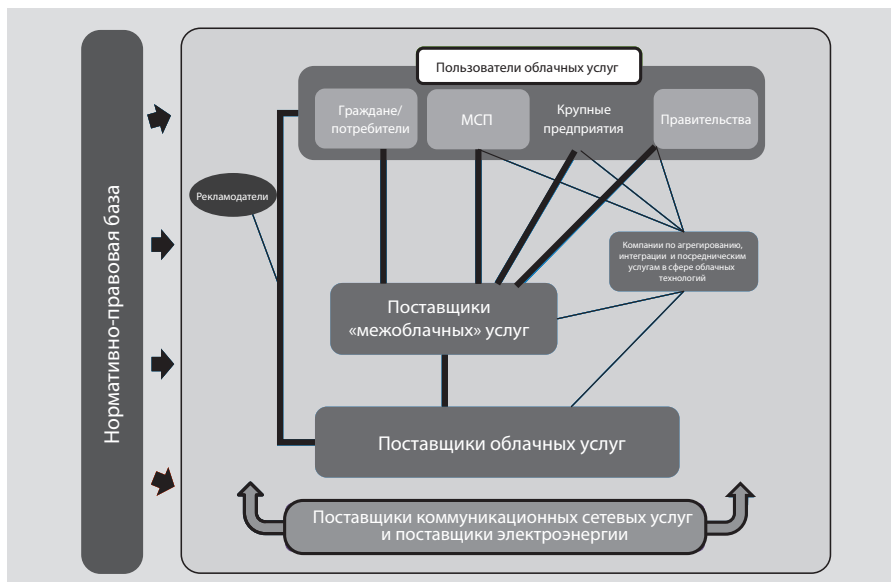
Нормативно-правовая база

Пользователи облачных услуг

Граждане/ потребители

МСП

Крупные предприятия

Правительства

Рекламодатели

Компании по агрегированию, интеграции и посредническим услугам в сфере облачных технологий

Поставщики «межоблачных» услуг

Поставщики облачных услуг

Поставщики коммуникационных сетевых услуг и поставщики электроэнергии